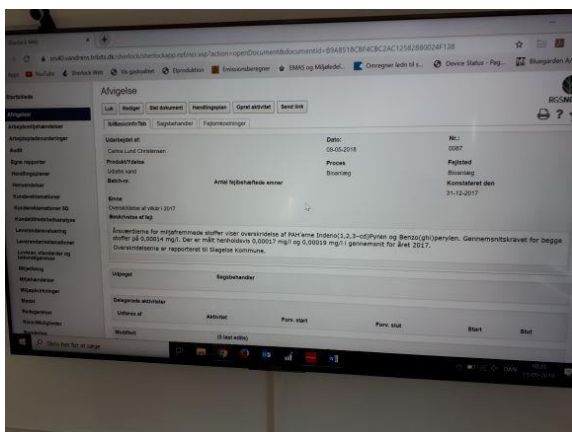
Afvigelse

Luk Rediger Slet dokument Handlingsplan Opret aktivitet Send link

Udarbejdet af: Camilla Lund Christensen
Dato: 09-05-2018
Nr.: 0087
Produkt/Ydelse: Udløbs vand
Proces: Bioanlæg
Fejlsted: Bioanlæg
Beh.nr.
Antal fejlbehæftede emner
Konstateret den: 31-12-2017
Emne: Overskridelse af vilkår i 2017
Beskrivelse af fejl

Årsværdierne for miljøfremmede stoffer viser overskridelse af PAH'erne Indeno(1,2,3-cd)Pyren og Benzo(ghi)perylen. Gennemsnitskravet for begge stoffer på 0,00014 mg/l. Der er målt henholdsvis 0,00017 mg/l og 0,00019 mg/l i gennemsnit for året 2017.
Overskridelserne er rapporteret til Slagelse Kommune.

Udgaget
Sagsbehandler

Delegerede aktiviteter
Udføres af
Aktivitet
Forv. start
Forv. slut
Start
Slut

Skriv her for at søge